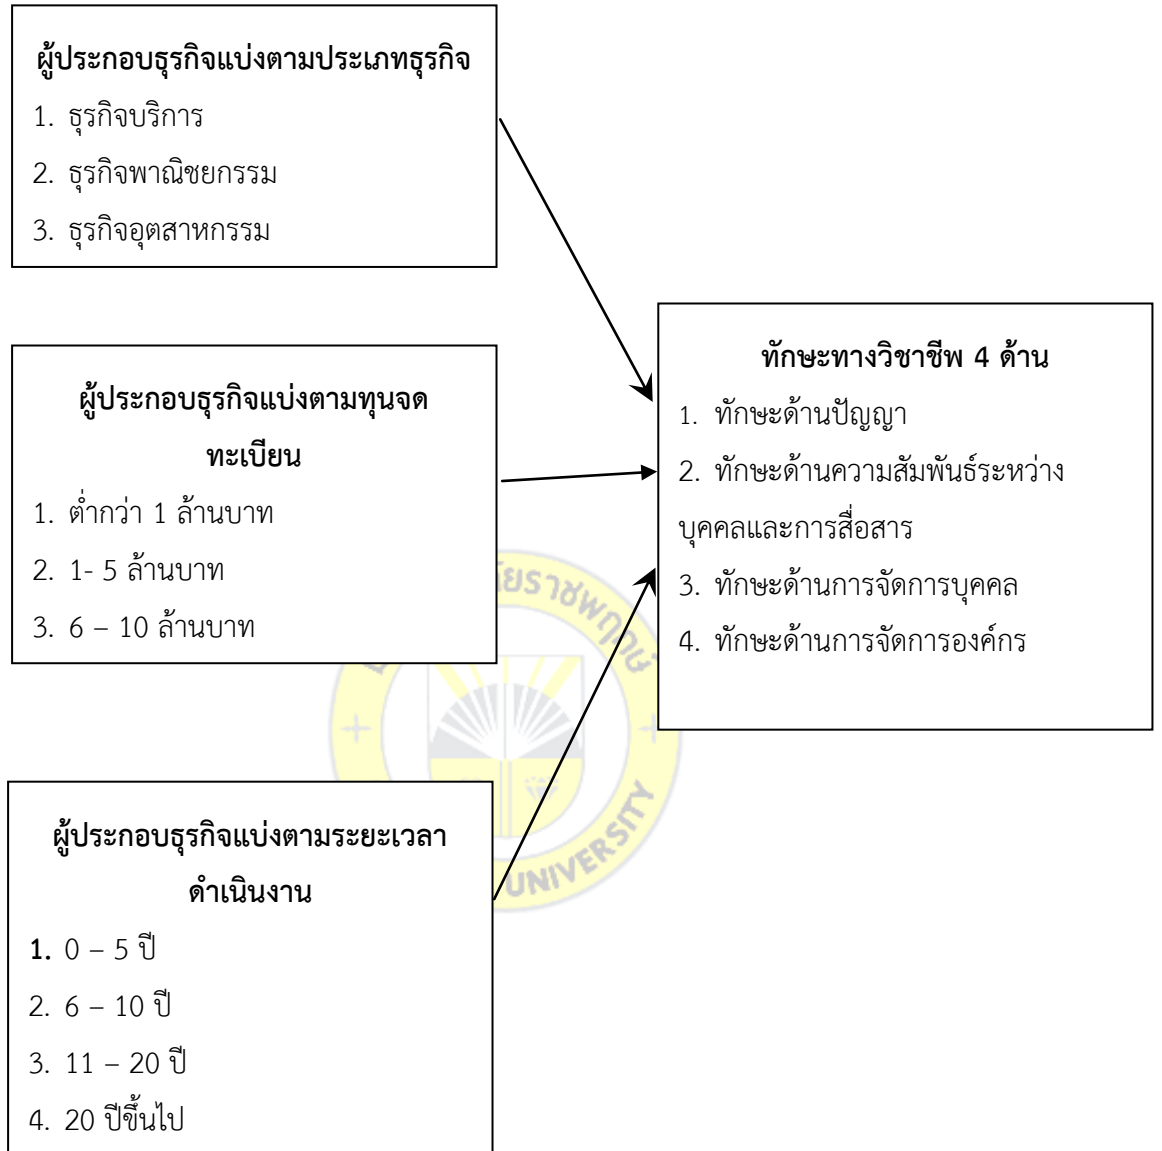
ผู้ประกอบธุรกิจแบ่งตามประเภทธุรกิจ
1. ธุรกิจบริการ
2. ธุรกิจพาณิชยกรรม
3. ธุรกิจอุตสาหกรรม

ผู้ประกอบธุรกิจแบ่งตามทุนจดทะเบียน
1. ต่ำกว่า 1 ล้านบาท
2. 1- 5 ล้านบาท
3. 6 – 10 ล้านบาท

ผู้ประกอบธุรกิจแบ่งตามระยะเวลาดำเนินงาน
1. 0 – 5 ปี
2. 6 – 10 ปี
3. 11 – 20 ปี
4. 20 ปีขึ้นไป

ทักษะทางวิชาชีพ 4 ด้าน
1. ทักษะด้านปัญญา
2. ทักษะด้านความสัมพันธ์ระหว่างบุคคลและการสื่อสาร
3. ทักษะด้านการจัดการบุคคล
4. ทักษะด้านการจัดการองค์กร

UNIVERSITY